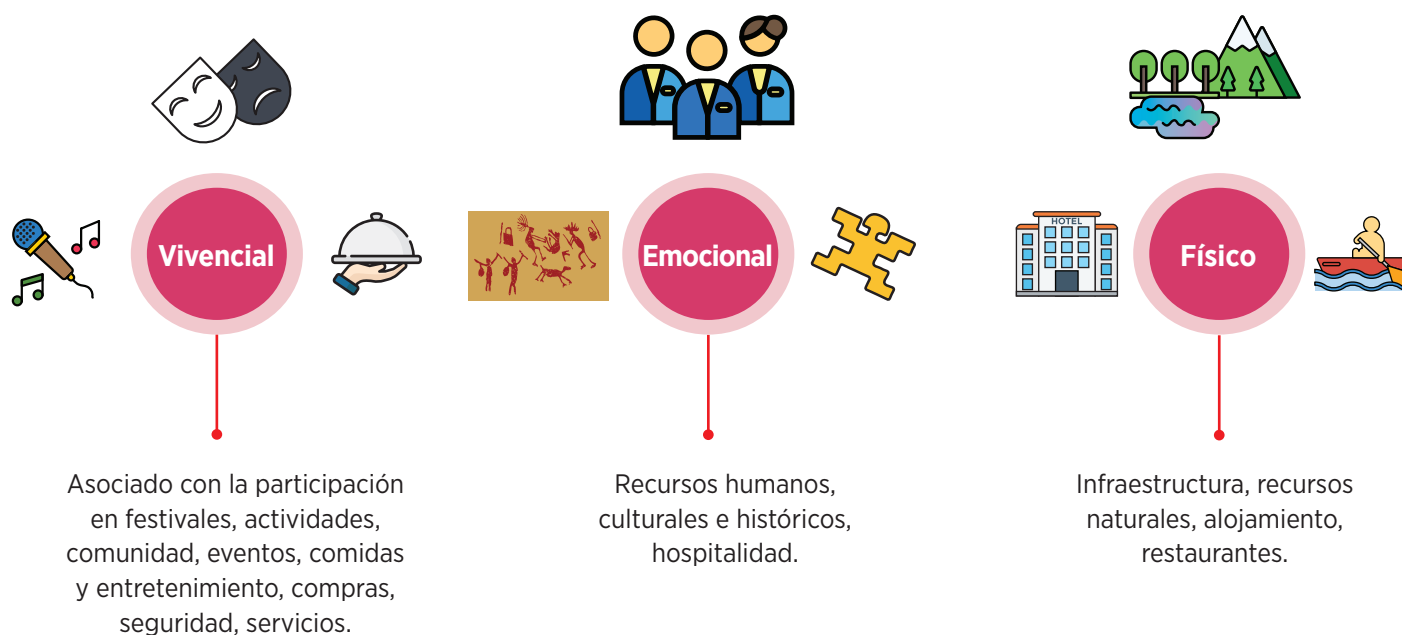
Vivencial

Asociado con la participación en festivales, actividades, comunidad, eventos, comidas y entretenimiento, compras, seguridad, servicios.

Emocional

Recursos humanos, culturales e históricos, hospitalidad.

HOTEL

Físico

Infraestructura, recursos naturales, alojamiento, restaurantes.